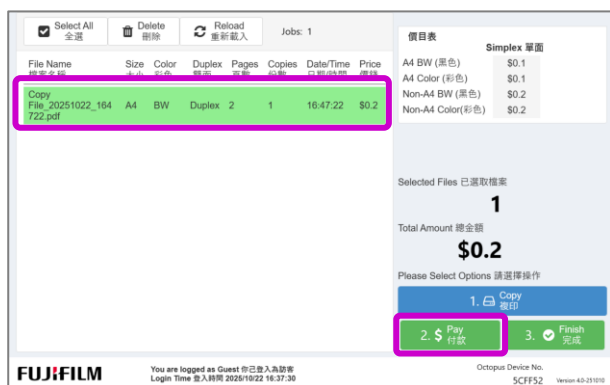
Select All 全選

Delete 刪除

Reload 重新載入

Jobs: 1

| File Name 檔案名稱 | Size 大小 | Color 彩色 | Duplex 雙面 | Pages 頁數 | Copies 份數 | Date/Time 日期/時間 | Price 價錢 |
|---|---|---|---|---|---|---|---|
| Copy File_20251022_164722.pdf | A4 | BW | Duplex | 2 | 1 | 16:47:22 | $0.2 |

價目表

| | Simplex 單面 |
|---|---|
| A4 BW (黑色) | $0.1 |
| A4 Color (彩色) | $0.1 |
| Non-A4 BW (黑色) | $0.2 |
| Non-A4 Color(彩色) | $0.2 |

Selected Files 已選取檔案

1

Total Amount 總金額

$0.2

Please Select Options 請選擇操作

1. Copy 複印

2. $ Pay 付款

3. Finish 完成

FUJIFILM

You are logged as Guest 你已登入為訪客
Login Time 登入時間 2025/10/22 16:37:30

Octopus Device No.
5CFF52

Version 4.0-251010